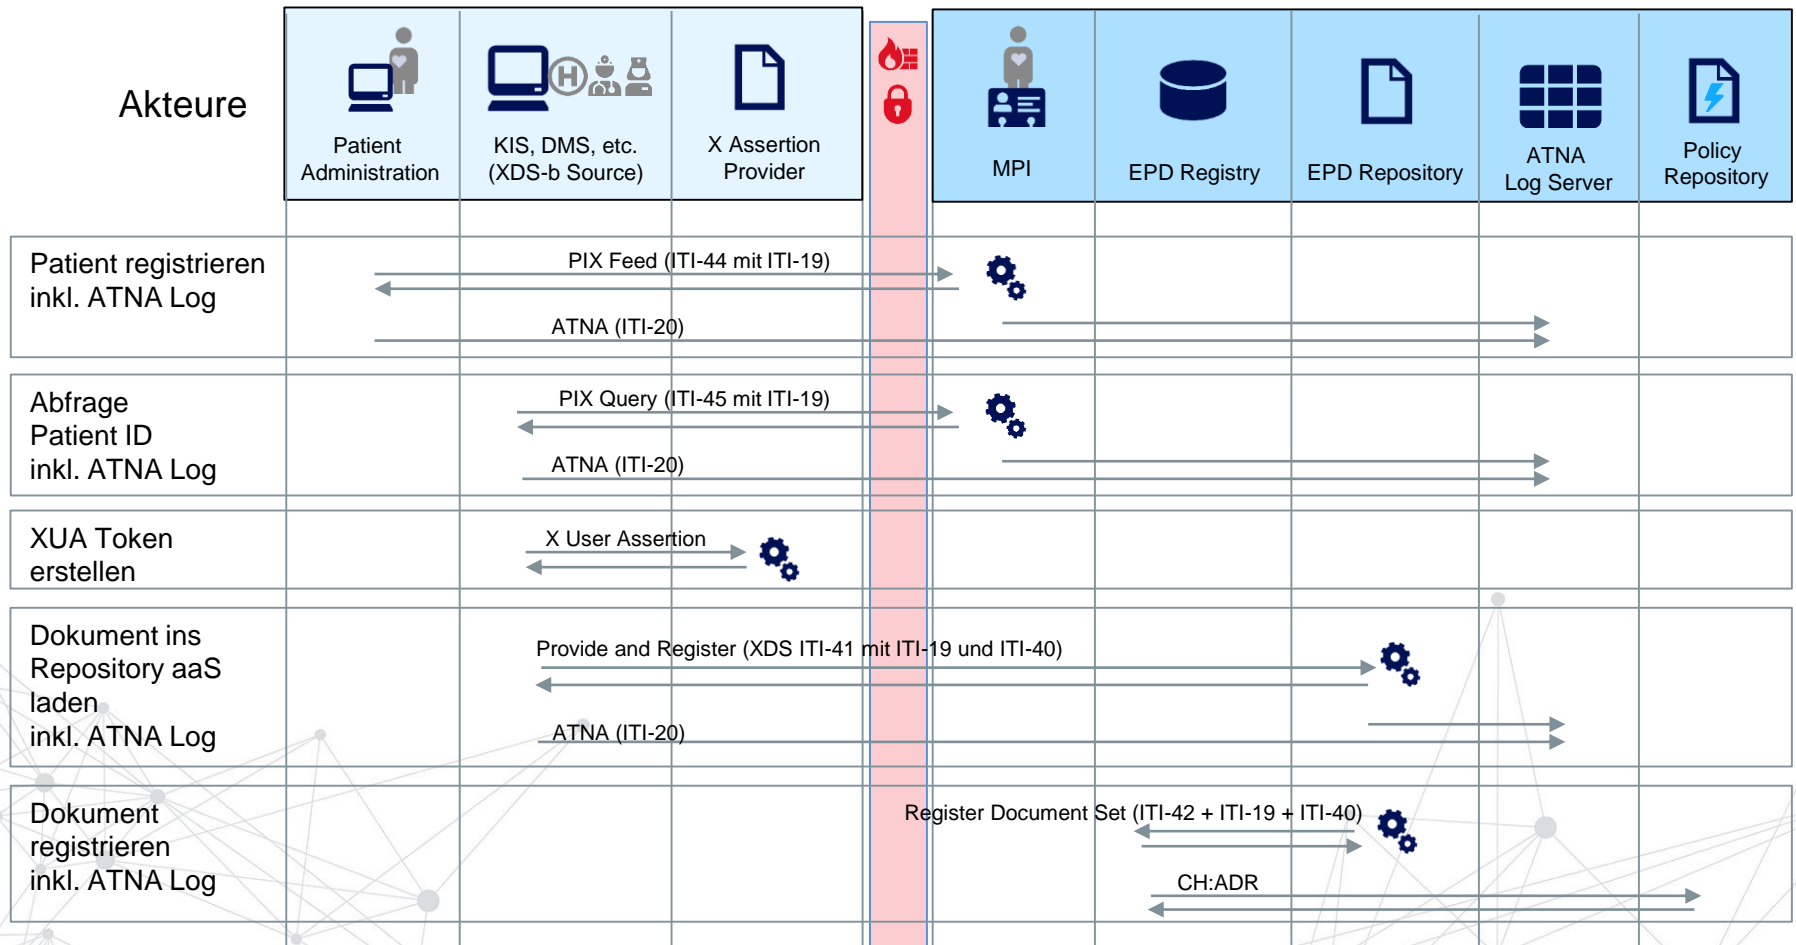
Akteure

Patient Administration

KIS, DMS, etc. (XDS-b Source)

X Assertion Provider

MPI

EPD Registry

EPD Repository

ATNA Log Server

Policy Repository

Patient registrieren inkl. ATNA Log

PIX Feed (ITI-44 mit ITI-19)

ATNA (ITI-20)

Abfrage Patient ID inkl. ATNA Log

PIX Query (ITI-45 mit ITI-19)

ATNA (ITI-20)

XUA Token erstellen

X User Assertion

Dokument ins Repository aaS laden inkl. ATNA Log

Provide and Register (XDS ITI-41 mit ITI-19 und ITI-40)

ATNA (ITI-20)

Dokument registrieren inkl. ATNA Log

Register Document Set (ITI-42 + ITI-19 + ITI-40)

CH:ADR